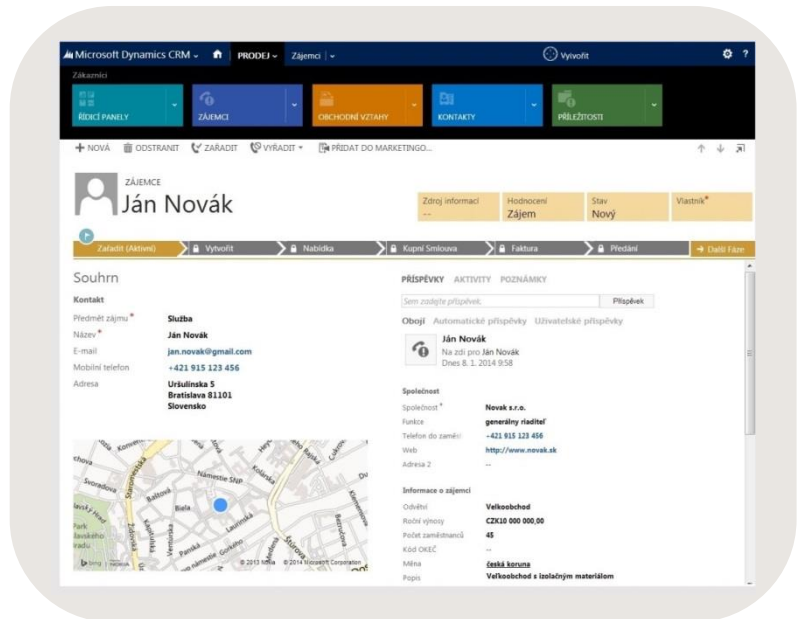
Microsoft Dynamics CRM PRODEJ Zájemci Vytvořit ?

Zákazníci

ŘÍDICÍ PANELY ZÁJEMCI OBCHODNÍ VZTAHY KONTAKTY PŘÍLEŽITOSTI

+ NOVÁ ODSTRANIT ZAŘADIT VYŘADIT PŘIDAT DO MARKETINGO...

ZÁJEMCE
Ján Novák

| Zdroj informací | Hodnocení | Stav | Vlastník* |
|---|---|---|---|
| -- | Zájem | Nový | |

Zařadit (Aktivní) Vytvořit Nabídka Kupní Smlouva Faktura Předání → Další Fáze

Souhrn

Kontakt

Předmět zájmu* Služba
Název* Ján Novák
E-mail jan.novak@gmail.com
Mobilní telefon +421 915 123 456
Adresa Uršulínská 5 Bratislava 81101 Slovensko

Námestie SNP Biela Laurinská Panská Štúrova Baštová Svoradova Kolárska Park

bing © 2013 Nokia © 2014 Microsoft Corporation

PŘÍSPĚVKY AKTIVITY POZNÁMKY

Sem zadejte příspěvek. Příspěvek

Obojí Automatické příspěvky Uživatelské příspěvky

Ján Novák
Na zdi pro Ján Novák
Dnes 8. 1. 2014 9:58

Společnost

Společnost* Novak s.r.o.
Funkce generálny riaditeľ
Telefon do zaměs +421 915 123 456
Web http://www.novak.sk
Adresa 2 --

Informace o zájemci

Odvětví Velkoobchod
Roční výnosy CZK10 000 000,00
Počet zaměstnanců 45
Kód OKEČ --
Měna česká koruna
Popis Veľkoobchod s izolačným materiálom